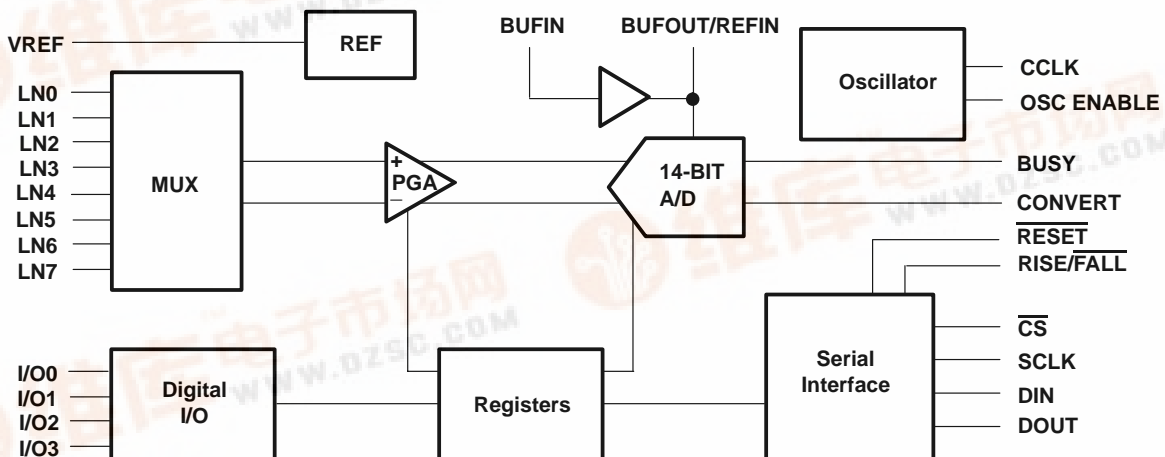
VREF
REF
BUFIN
BUFOUT/REFIN
Oscillator
CCLK
OSC ENABLE
LN0
LN1
LN2
LN3
LN4
LN5
LN6
LN7
MUX
+
PGA
−
14-BIT
A/D
BUSY
CONVERT
$\overline{\text{RESET}}$
RISE/$\overline{\text{FALL}}$
$\overline{\text{CS}}$
SCLK
DIN
DOUT
Serial Interface
I/O0
I/O1
I/O2
I/O3
Digital I/O
Registers
www.dzsc.com